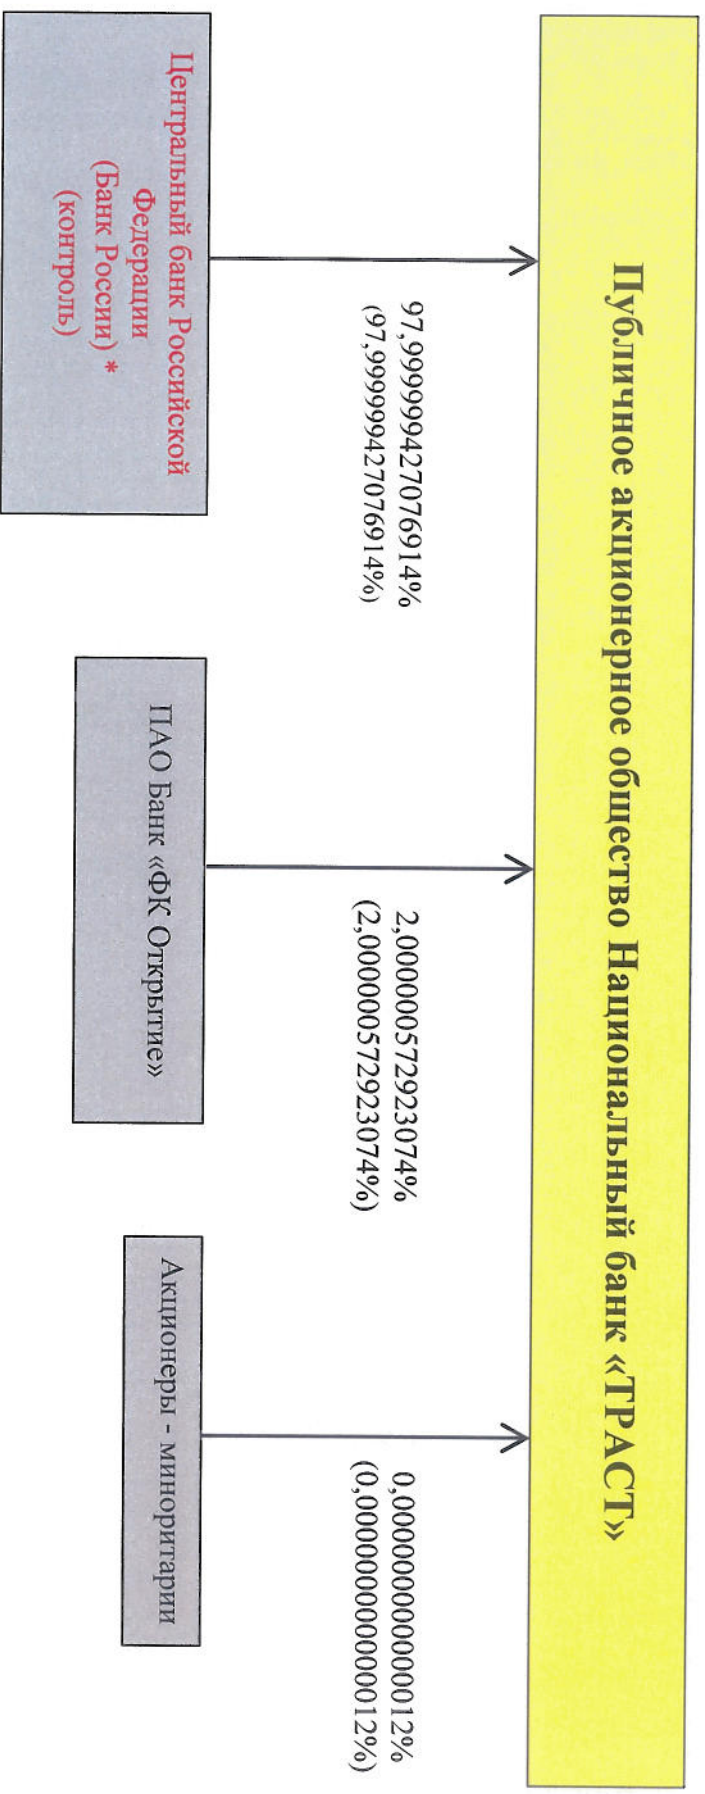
Публичное акционерное общество Национальный банк «ТРАСТ»

Центральный банк Российской Федерации (Банк России) * (контроль)

97,99999942707691 4%
(97,999999427076914%)

ПАО Банк «ФК Открытие»

2,0000005729230 74%
(2,000000572923074%)

Акционеры - миноритарии

0,00000000000001 2%
(0,000000000000012%)